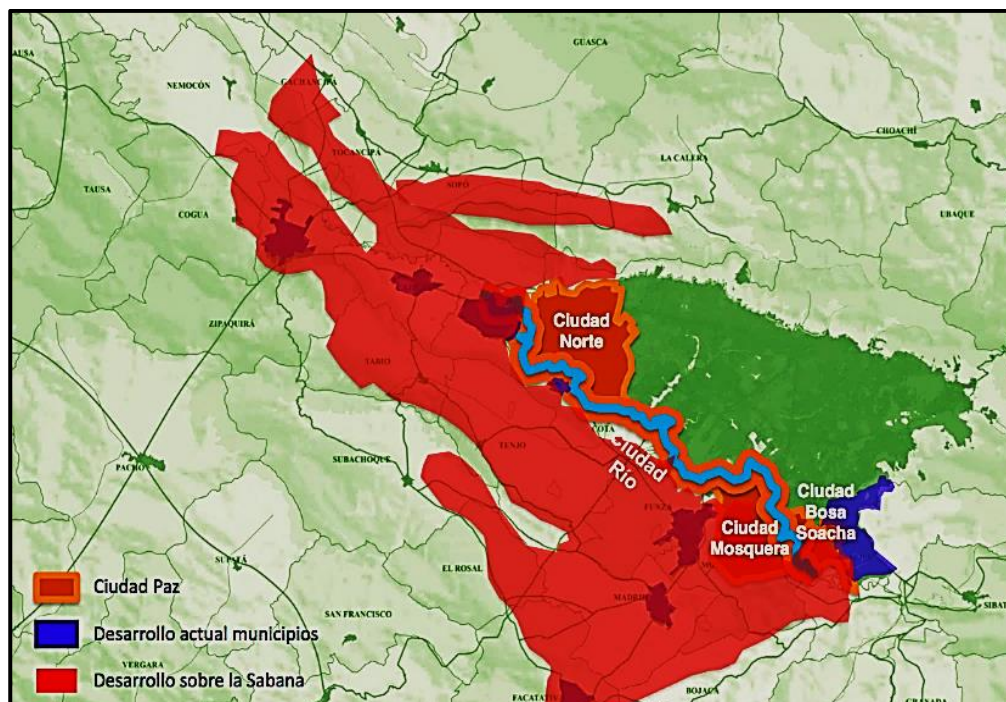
SUSA
NEMOCÓN
GACHANCIPÁ
GUASCA
TOCANCIPÁ
SOPÓ
LA CALERA
CHOACHÍ
TAUSA
COGUA
UBAQUE
ZIPAQUIRÁ
TABIO
Ciudad Norte
COTA
Ciudad Río
TENJO
SUBACHOQUE
PACHO
FUNZA
Ciudad Bosa Soacha
Ciudad Mosquera
SUPATÁ
EL ROSAL
MADRID
SAN FRANCISCO
VERGARA
FACATATIVÁ
BOJACÁ
GRANADA
SIBATÉ
Ciudad Paz
Desarrollo actual municipios
Desarrollo sobre la Sabana